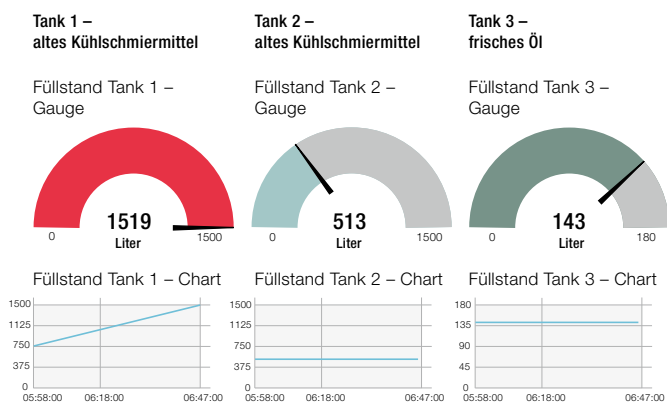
Tank 1 –
altes Kühlschmiermittel

Füllstand Tank 1 – Gauge

0
1519
Liter
1500

Füllstand Tank 1 – Chart

1500
1125
750
375
0
05:58:00
06:18:00
06:47:00

Tank 2 –
altes Kühlschmiermittel

Füllstand Tank 2 – Gauge

0
513
Liter
1500

Füllstand Tank 2 – Chart

1500
1125
750
375
0
05:58:00
06:18:00
06:47:00

Tank 3 –
frisches Öl

Füllstand Tank 3 – Gauge

0
143
Liter
180

Füllstand Tank 3 – Chart

180
135
90
45
0
05:58:00
06:18:00
06:47:00